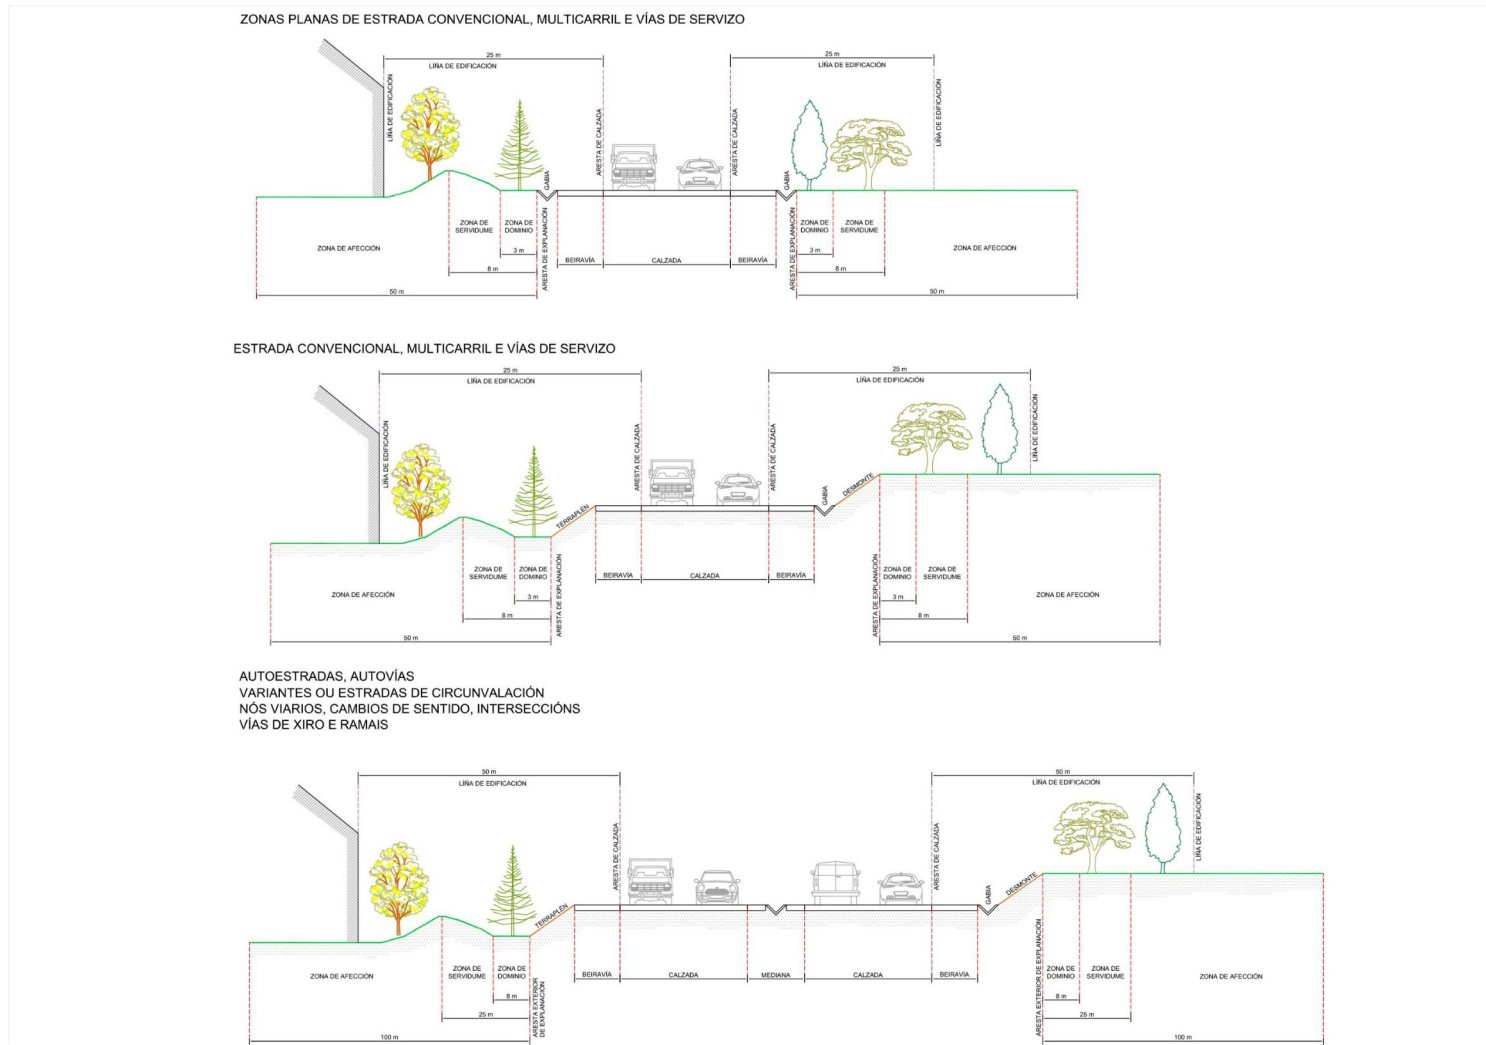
ZONAS PLANAS DE ESTRADA CONVENCIONAL, MULTICARRIL E VÍAS DE SERVIZO

25 m
LIÑA DE EDIFICACIÓN
LIÑA DE EDIFICACIÓN
ARESTA DE CALZADA
GABIA
ARESTA DE CALZADA
25 m
LIÑA DE EDIFICACIÓN
GABIA
LIÑA DE EDIFICACIÓN
ZONA DE AFECCIÓN
ZONA DE SERVIDUME
ZONA DE DOMINIO
3 m
8 m
50 m
ARESTA DE EXPLANACIÓN
BEIRAVÍA
CALZADA
BEIRAVÍA
ARESTA DE EXPLANACIÓN
ZONA DE DOMINIO
ZONA DE SERVIDUME
3 m
8 m
ZONA DE AFECCIÓN
50 m

ESTRADA CONVENCIONAL, MULTICARRIL E VÍAS DE SERVIZO

25 m
LIÑA DE EDIFICACIÓN
LIÑA DE EDIFICACIÓN
TERRAPLÉN
ARESTA DE CALZADA
ARESTA DE CALZADA
GABIA
DESMONTE
25 m
LIÑA DE EDIFICACIÓN
LIÑA DE EDIFICACIÓN
ZONA DE AFECCIÓN
ZONA DE SERVIDUME
ZONA DE DOMINIO
3 m
8 m
50 m
ARESTA DE EXPLANACIÓN
BEIRAVÍA
CALZADA
BEIRAVÍA
ARESTA DE EXPLANACIÓN
ZONA DE DOMINIO
ZONA DE SERVIDUME
3 m
8 m
ZONA DE AFECCIÓN
50 m

AUTOESTRADAS, AUTOVÍAS
VARIANTES OU ESTRADAS DE CIRCUNVALACIÓN
NÓS VIARIOS, CAMBIOS DE SENTIDO, INTERSECCIÓNS
VÍAS DE XIRO E RAMAIS

50 m
LIÑA DE EDIFICACIÓN
TERRAPLÉN
ARESTA DE CALZADA
ARESTA DE CALZADA
GABIA
DESMONTE
50 m
LIÑA DE EDIFICACIÓN
LIÑA DE EDIFICACIÓN
ZONA DE AFECCIÓN
ZONA DE SERVIDUME
ZONA DE DOMINIO
8 m
25 m
100 m
ARESTA EXTERIOR DE EXPLANACIÓN
BEIRAVÍA
CALZADA
MEDIANA
CALZADA
BEIRAVÍA
ARESTA EXTERIOR DE EXPLANACIÓN
ZONA DE DOMINIO
ZONA DE SERVIDUME
8 m
25 m
ZONA DE AFECCIÓN
100 m